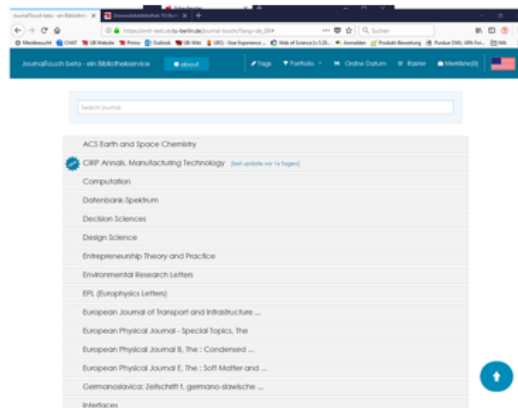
JournalTouch beta - ein Bibliothe... | Universitätsbibliothek TU Berl... | +

https://ub-test.ub.tu-berlin.de/journal-touch/?lang=de_DE# | Suchen

Meistbesucht | CHAT | UB Website | Primo | Outlook | UB Wiki | UEQ - User Experience ... | Web of Science [v.5.35... | Anmelden | Produkt Bewertung | Pardus OWL: ARK For... | WA

JournalTouch beta - ein Bibliotheksservice | about | Tags | Portfolio | Ordne: Datum | Raster | Merkliste(0)

Search journal

ACS Earth and Space Chemistry

CIRP Annals. Manufacturing Technology [last update vor 1x Tagen]

Computation

Datenbank-Spektrum

Decision Sciences

Design Science

Entrepreneurship Theory and Practice

Environmental Research Letters

EPL (Europhysics Letters)

European Journal of Transport and Infrastructure ...

European Physical Journal - Special Topics, The

European Physical Journal B, The : Condensed ...

European Physical Journal E, The : Soft Matter and ...

Germanoslavica: Zeitschrift f. germano-slawische ...

Interfaces